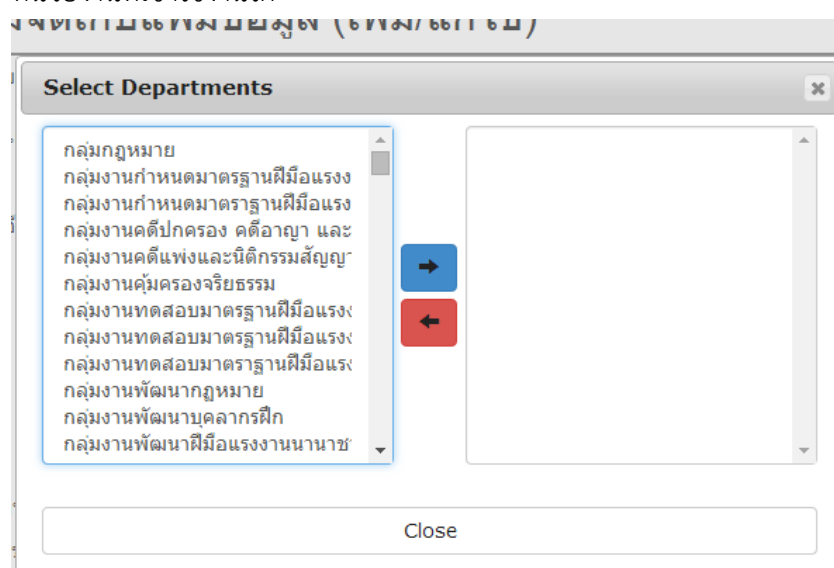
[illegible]
จัดเก็บแฟ้มข้อมูล (เพิ่ม/แก้ไข)

Select Departments

กลุ่มกฎหมาย
กลุ่มงานกำหนดมาตรฐานฝีมือแรงง
กลุ่มงานกำหนดมาตราฐานฝีมือแรง
กลุ่มงานคดีปกครอง คดีอาญา และ
กลุ่มงานคดีแพ่งและนิติกรรมสัญญา
กลุ่มงานคุ้มครองจริยธรรม
กลุ่มงานทดสอบมาตรฐานฝีมือแรงง
กลุ่มงานทดสอบมาตรฐานฝีมือแรงง
กลุ่มงานทดสอบมาตราฐานฝีมือแรง
กลุ่มงานพัฒนากฎหมาย
กลุ่มงานพัฒนาบุคลากรฝึก
กลุ่มงานพัฒนาฝีมือแรงงานนานาช

Close